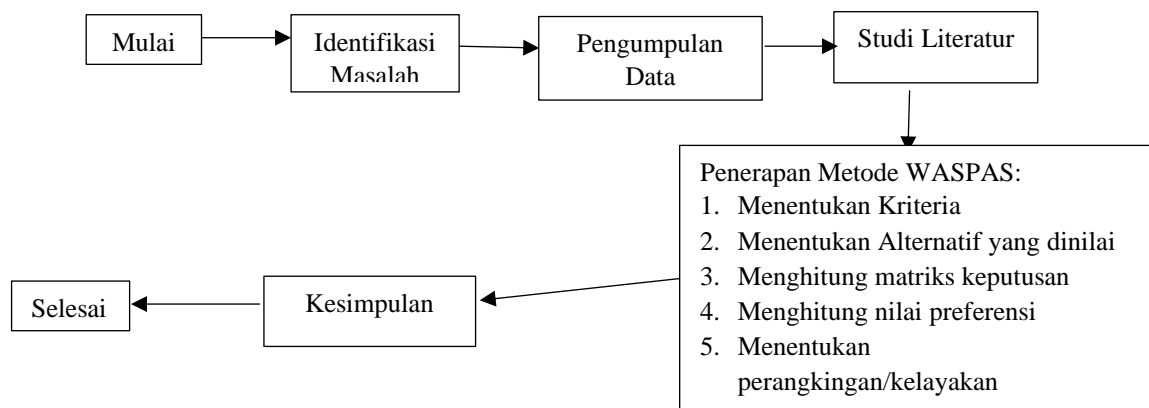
Mulai

Identifikasi Masalah

Pengumpulan Data

Studi Literatur

Penerapan Metode WASPAS:
1. Menentukan Kriteria
2. Menentukan Alternatif yang dinilai
3. Menghitung matriks keputusan
4. Menghitung nilai preferensi
5. Menentukan perangkingan/kelayakan

Kesimpulan

Selesai